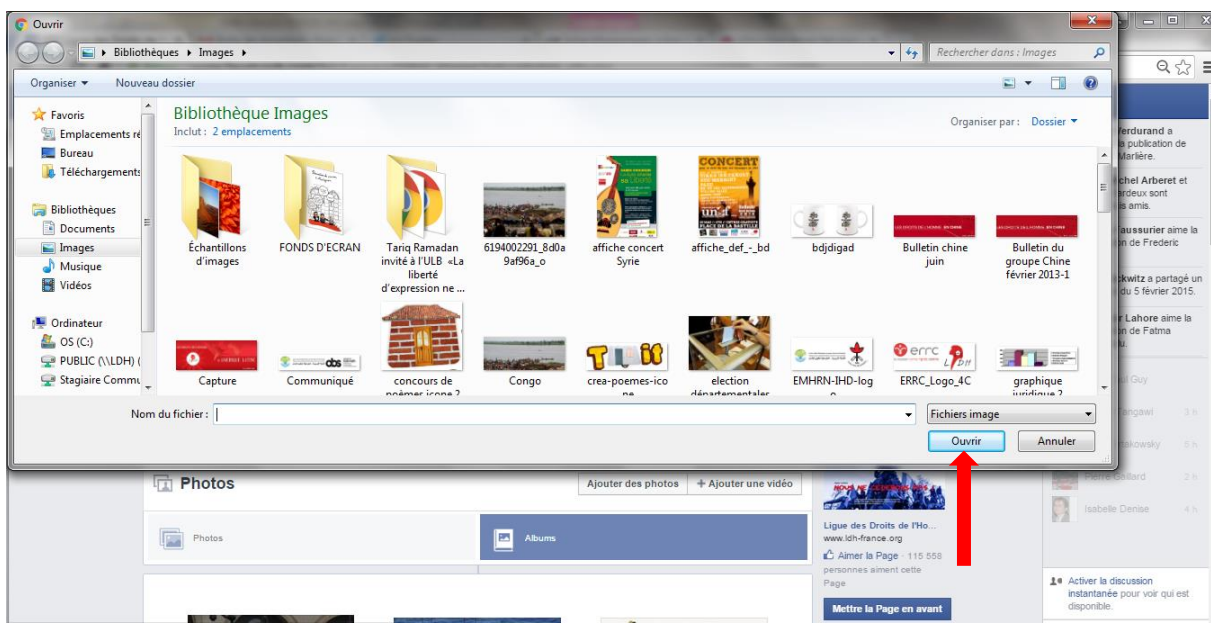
Ouvrir

Bibliothèques ▸ Images ▸

Rechercher dans : Images

Organiser ▾ Nouveau dossier

Favoris
Emplacements ré
Bureau
Téléchargements

Bibliothèques
Documents
Images
Musique
Vidéos

Ordinateur
OS (C:)
PUBLIC (\\LDH) (
Stagiaire Commu

Bibliothèque Images
Inclut : 2 emplacements

Organiser par : Dossier ▾

Échantillons d'images
FONDS D'ECRAN
Tariq Ramadan invité à l'ULB «La liberté d'expression ne ...
6194002291_8d0a9af96a_o
affiche concert Syrie
affiche_def_-_bd
bdjdigad
Bulletin chine juin
Bulletin du groupe Chine février 2013-1

Capture
Communiqué
concours de poèmes icone 2
Congo
crea-poemes-icone
election départementales
EMHRN-IHD-logo
ERRC_Logo_4C
graphique juridique 2

Nom du fichier :

Fichiers image

Ouvrir
Annuler

Ferdurand a
publication de
Marlière.

chel Arberet et
rdeux sont
s amis.

aussurier aime la
n de Frederic

kwitz a partagé un
du 5 février 2015.

r Lahore aime la
n de Fatma
u.

Photos
Ajouter des photos
+ Ajouter une vidéo

Photos
Albums

Ligue des Droits de l'Ho...
www.ldh-france.org
Aimer la Page · 115 558 personnes aiment cette Page

Mettre la Page en avant

Pierre Gaillard 2 h
Isabelle Denise 4 h

Activer la discussion instantanée pour voir qui est disponible.